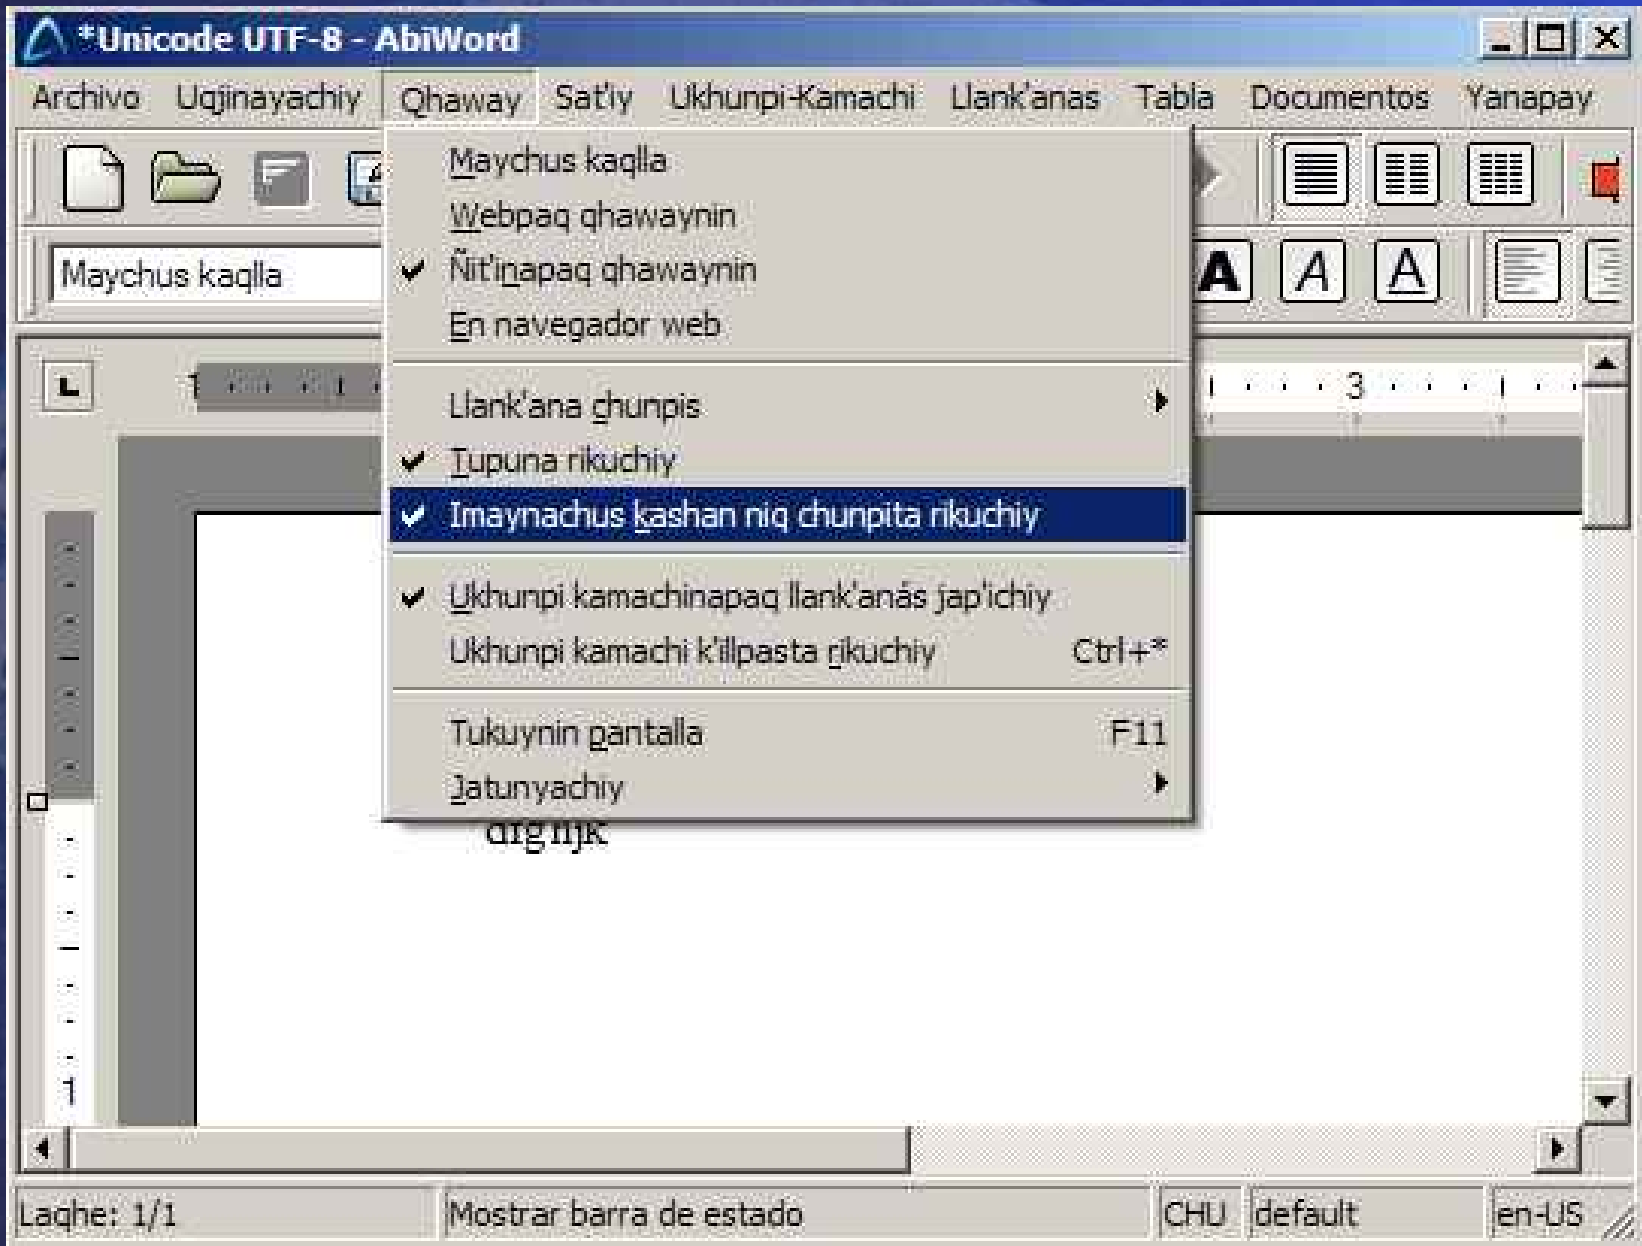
*Unicode UTF-8 - AbiWord

Archivo Uqjinayachiy Qhaway Sat'iy Ukhunpi-Kamachi Llank'anas Tabla Documentos Yanapay

Maychus kaqlla

Maychus kaqlla
Webpaq qhawaynin
Ñit'inapaq qhawaynin
En navegador web

Llank'ana chunpis
Tupuna rikuchiy
Imaynachus kashan niq chunpita rikuchiy

Ukhunpi kamachinapaq llank'anás jap'ichiy
Ukhunpi kamachi k'illpasta rikuchiy Ctrl+*

Tukuynin pantalla F11
Jatunyachiy

A A A

1 3

1

Laqhe: 1/1 Mostrar barra de estado CHU default en-US